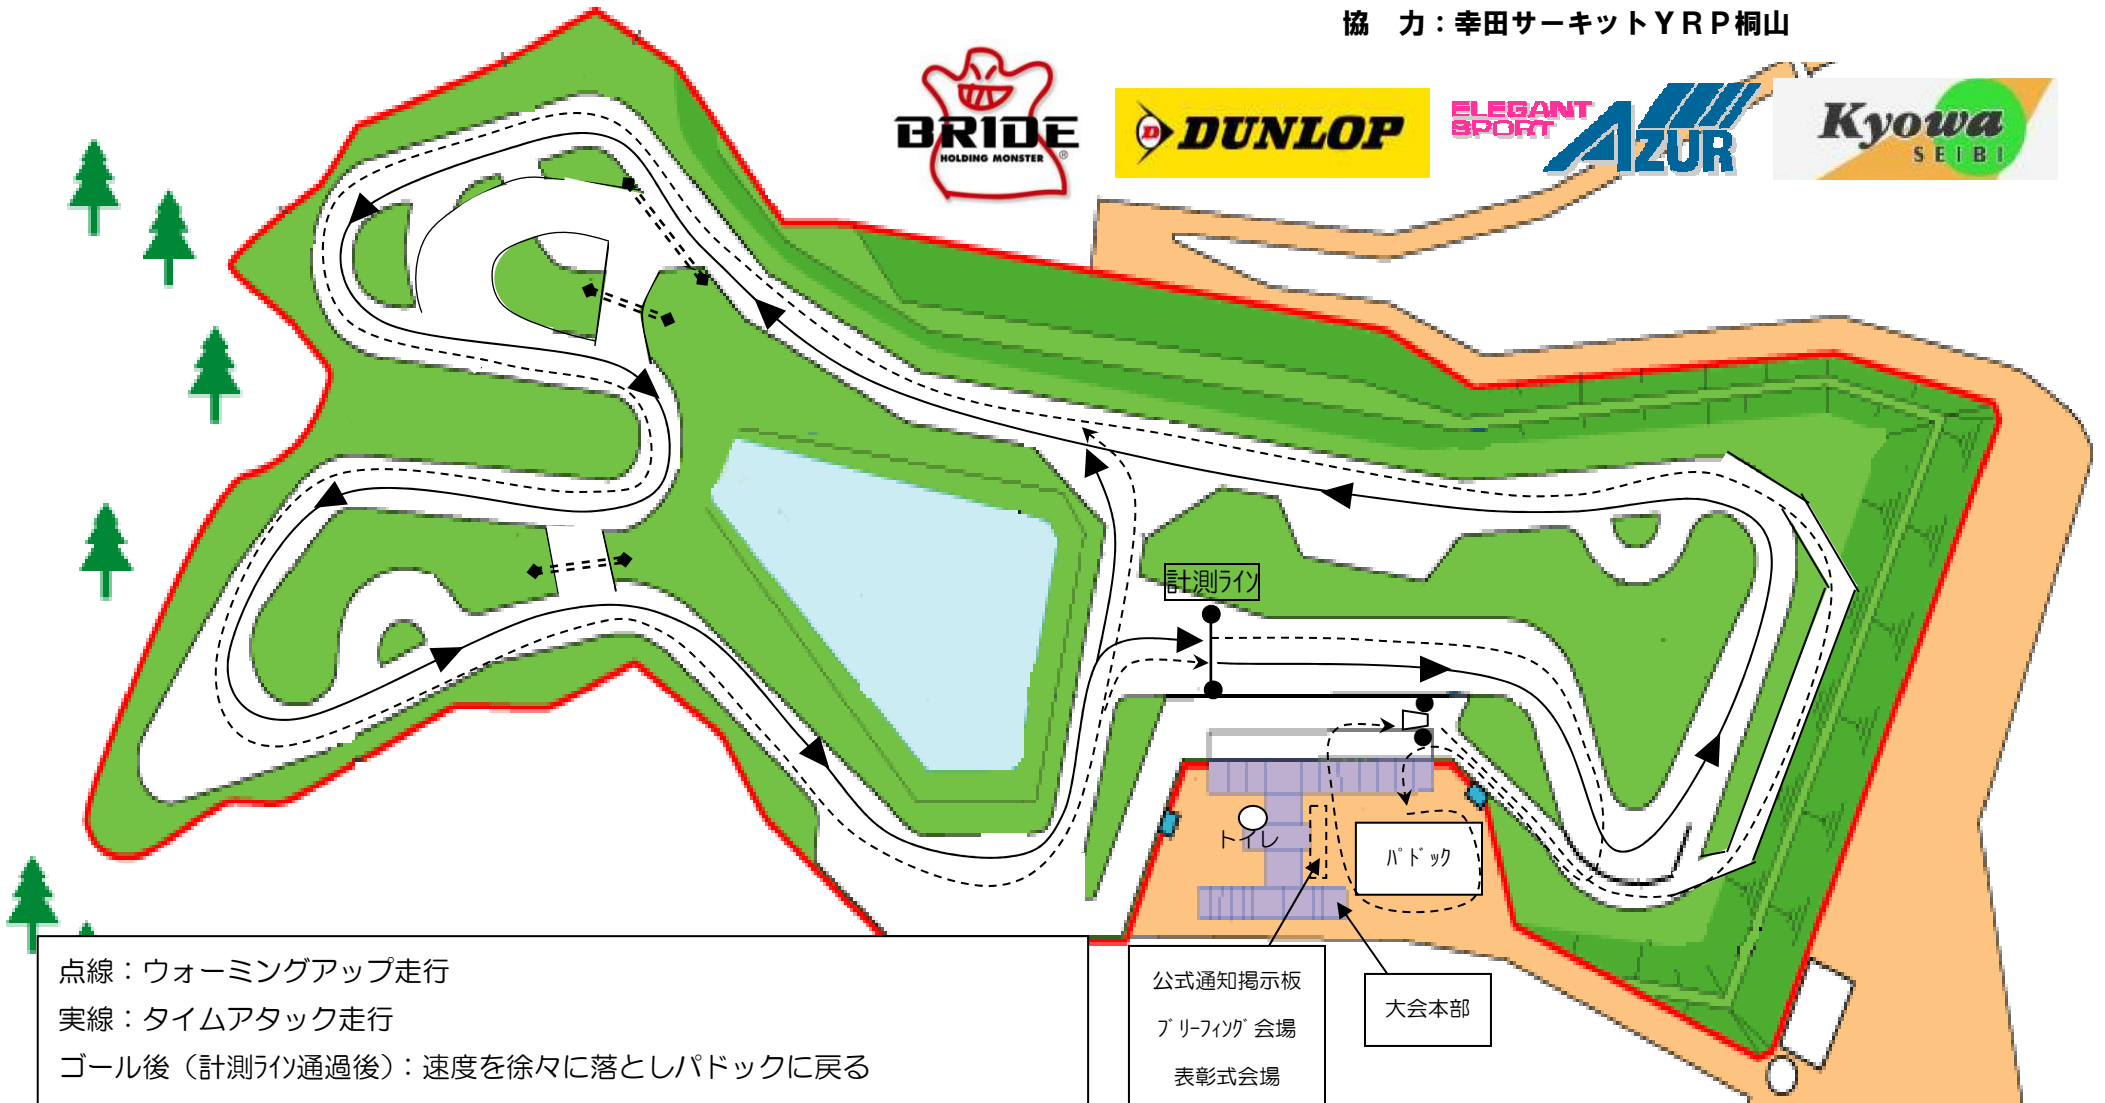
協　力：幸田サーキットＹＲＰ桐山

BRIDE HOLDING MONSTER

DUNLOP

ELEGANT SPORT AZUR

Kyowa SEIBI

計測ライン

トイレ

パドック

公式通知掲示板
ブリーフィング会場
表彰式会場

大会本部

点線：ウォーミングアップ走行
実線：タイムアタック走行
ゴール後（計測ライン通過後）：速度を徐々に落としパドックに戻る